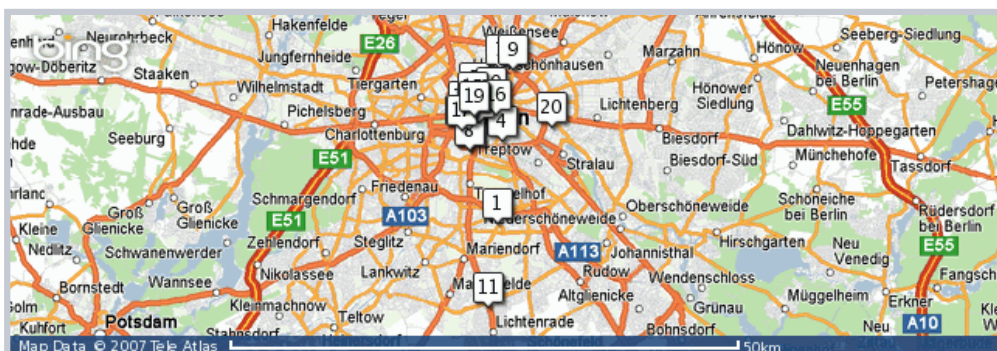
bing
Hakenfelde
Neuhof
E26
Weißensee
9
Seeberg-Siedlung
Jungfernheide
Schönhausen
Marzahn
Hönow
Neuenhagen bei Berlin
Staaken
Wilhelmstadt
Tiergarten
Hönower Siedlung
Petershagen
Lichtenberg
Pichelsberg
19
6
20
E55
Seeburg
Charlottenburg
4
Biesdorf
Dahlwitz-Hoppegarten
8
Treptow
Stralau
E51
Biesdorf-Süd
Münchehofe
Tassdorf
Friedenau
Schmargendorf
1
Oberschöneweide
Schöneiche bei Berlin
Groß Glienicke
Groß
Kleine
A103
Niederschöneweide
Rüdersdorf bei Berlin
E51
Zehlendorf
Steglitz
Mariendorf
A113
Johannisthal
Hirschgarten
Neu Venedig
E55
Schwanenwerder
Nikolassee
Lankwitz
Rudow
Wendenschloss
Bornstedt
Wannsee
11
Fangschleuse
Marienfelde
Altglienicke
Müggelheim
Kleinmachnow
Grünau
Erkner
Potsdam
Teltow
Lichtenrade
A10
Kuhfort
Stahnsdorf
Bohnsdorf
Neu
Map Data © 2007 Tele Atlas
50km